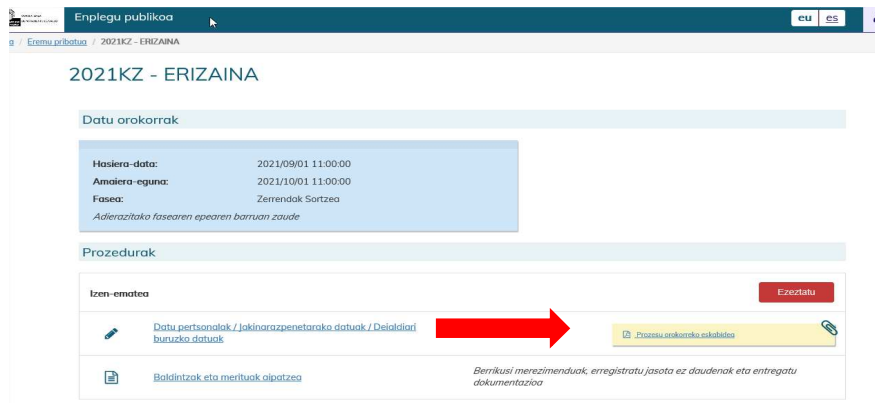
Enplegu publikoa

eu es

a / Eremu pribatua / 2021KZ - ERIZAINA

2021KZ - ERIZAINA

Datu orokorrak

Hasiera-data: 2021/09/01 11:00:00
Amaiera-eguna: 2021/10/01 11:00:00
Fasea: Zerrendak Sortzea
Adierazitako fasearen epearen barruan zaude

Prozedurak

Izen-ematea

Ezeztatu

Datu pertsonalak / Jakinarazpenetarako datuak / Deialdiari buruzko datuak

Prozesu orokorreko eskabidea

Baldintzak eta merituak aipatzea

Berrikusi merezimenduak, erregistratu jasota ez daudenak eta entregatu dokumentazioa